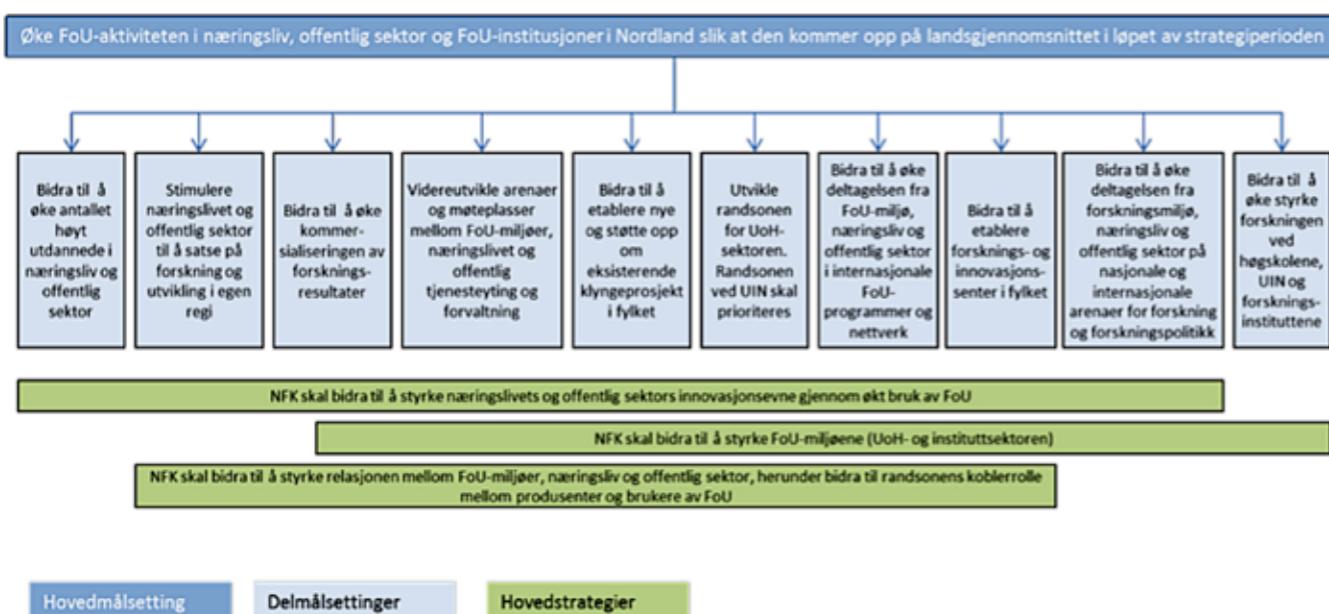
Øke FoU-aktiviteten i næringsliv, offentlig sektor og FoU-institusjoner i Nordland slik at den kommer opp på landsgjennomsnittet i løpet av strategiperioden

Bidra til å øke antallet høyt utdannede i næringsliv og offentlig sektor

Stimulere næringslivet og offentlig sektor til å satse på forskning og utvikling i egen regi

Bidra til å øke kommersialiseringen av forskningsresultater

Videreutvikle arenaer og møteplasser mellom FoU-miljøer, næringslivet og offentlig tjenesteyting og forvaltning

Bidra til å etablere nye og støtte opp om eksisterende klyngeprosjekt i fylket

Utvikle randsonen for UoH-sektoren. Randsonen ved UIN skal prioriteres

Bidra til å øke deltagelsen fra FoU-miljø, næringsliv og offentlig sektor i internasjonale FoU-programmer og nettverk

Bidra til å etablere forsknings- og innovasjonssenter i fylket

Bidra til å øke deltagelsen fra forskningsmiljø, næringsliv og offentlig sektor på nasjonale og internasjonale arenaer for forskning og forskningspolitikk

Bidra til å øke styrke forskningen ved høgskolene, UIN og forskningsinstituttene

NFK skal bidra til å styrke næringslivets og offentlig sektors innovasjonsevne gjennom økt bruk av FoU

NFK skal bidra til å styrke FoU-miljøene (UoH- og instituttsektoren)

NFK skal bidra til å styrke relasjonen mellom FoU-miljøer, næringsliv og offentlig sektor, herunder bidra til randsonens koblerrolle mellom produsenter og brukere av FoU

Hovedmålsetting

Delmålsettinger

Hovedstrategier